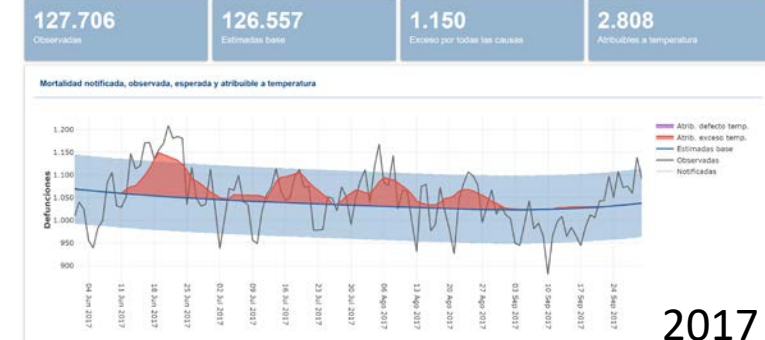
127.706
Observadas

126.557
Estimadas base

1.150
Exceso por todas las causas

2.808
Atribuibles a temperatura

Mortalidad notificada, observada, esperada y atribuible a temperatura

Atrib. defecto temp.
Atrib. exceso temp.
Estimadas base
Observadas
Notificadas

Defunciones

1.200
1.150
1.100
1.050
1.000
950
900

04 Jun 2017
11 Jun 2017
18 Jun 2017
25 Jun 2017
02 Jul 2017
09 Jul 2017
16 Jul 2017
23 Jul 2017
30 Jul 2017
06 Ago 2017
13 Ago 2017
20 Ago 2017
27 Ago 2017
03 Sep 2017
10 Sep 2017
17 Sep 2017
24 Sep 2017

2017